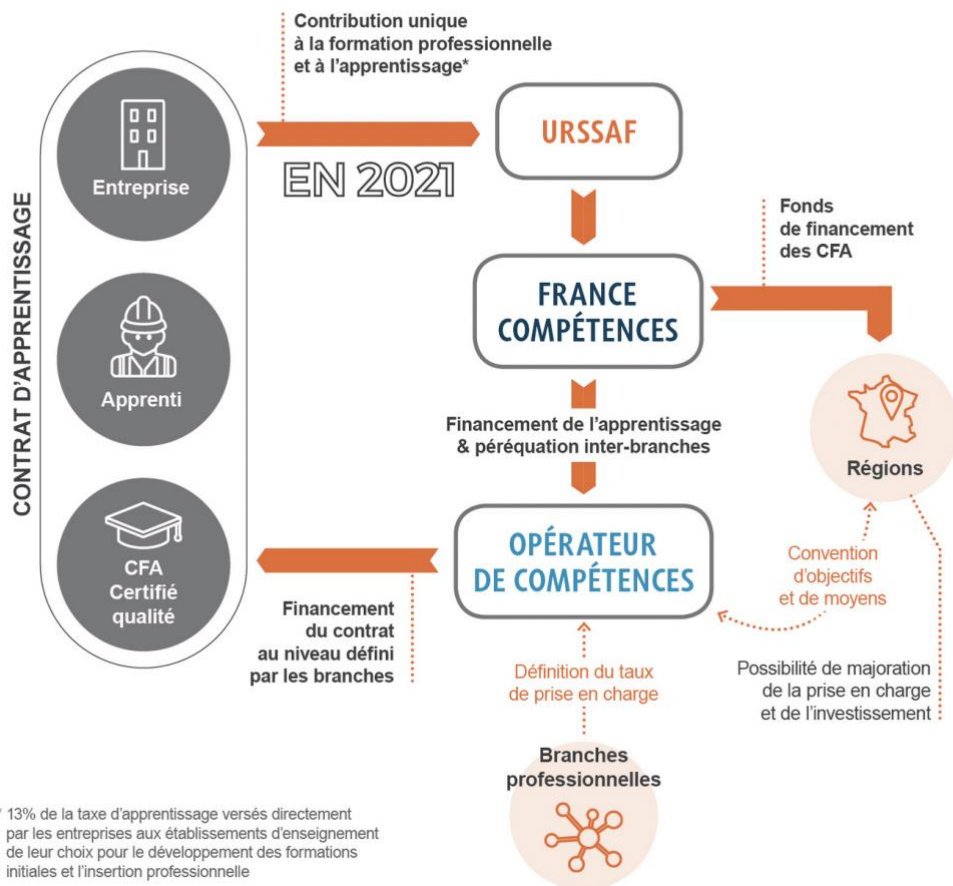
Contribution unique à la formation professionnelle et à l'apprentissage*

CONTRAT D'APPRENTISSAGE

Entreprise

Apprenti

CFA Certifié qualité

EN 2021

URSSAF

Fonds de financement des CFA

FRANCE COMPÉTENCES

Régions

Financement de l'apprentissage & péréquation inter-branches

OPÉRATEUR DE COMPÉTENCES

Convention d'objectifs et de moyens

Financement du contrat au niveau défini par les branches

Définition du taux de prise en charge

Possibilité de majoration de la prise en charge et de l'investissement

Branches professionnelles

* 13% de la taxe d'apprentissage versés directement par les entreprises aux établissements d'enseignement de leur choix pour le développement des formations initiales et l'insertion professionnelle